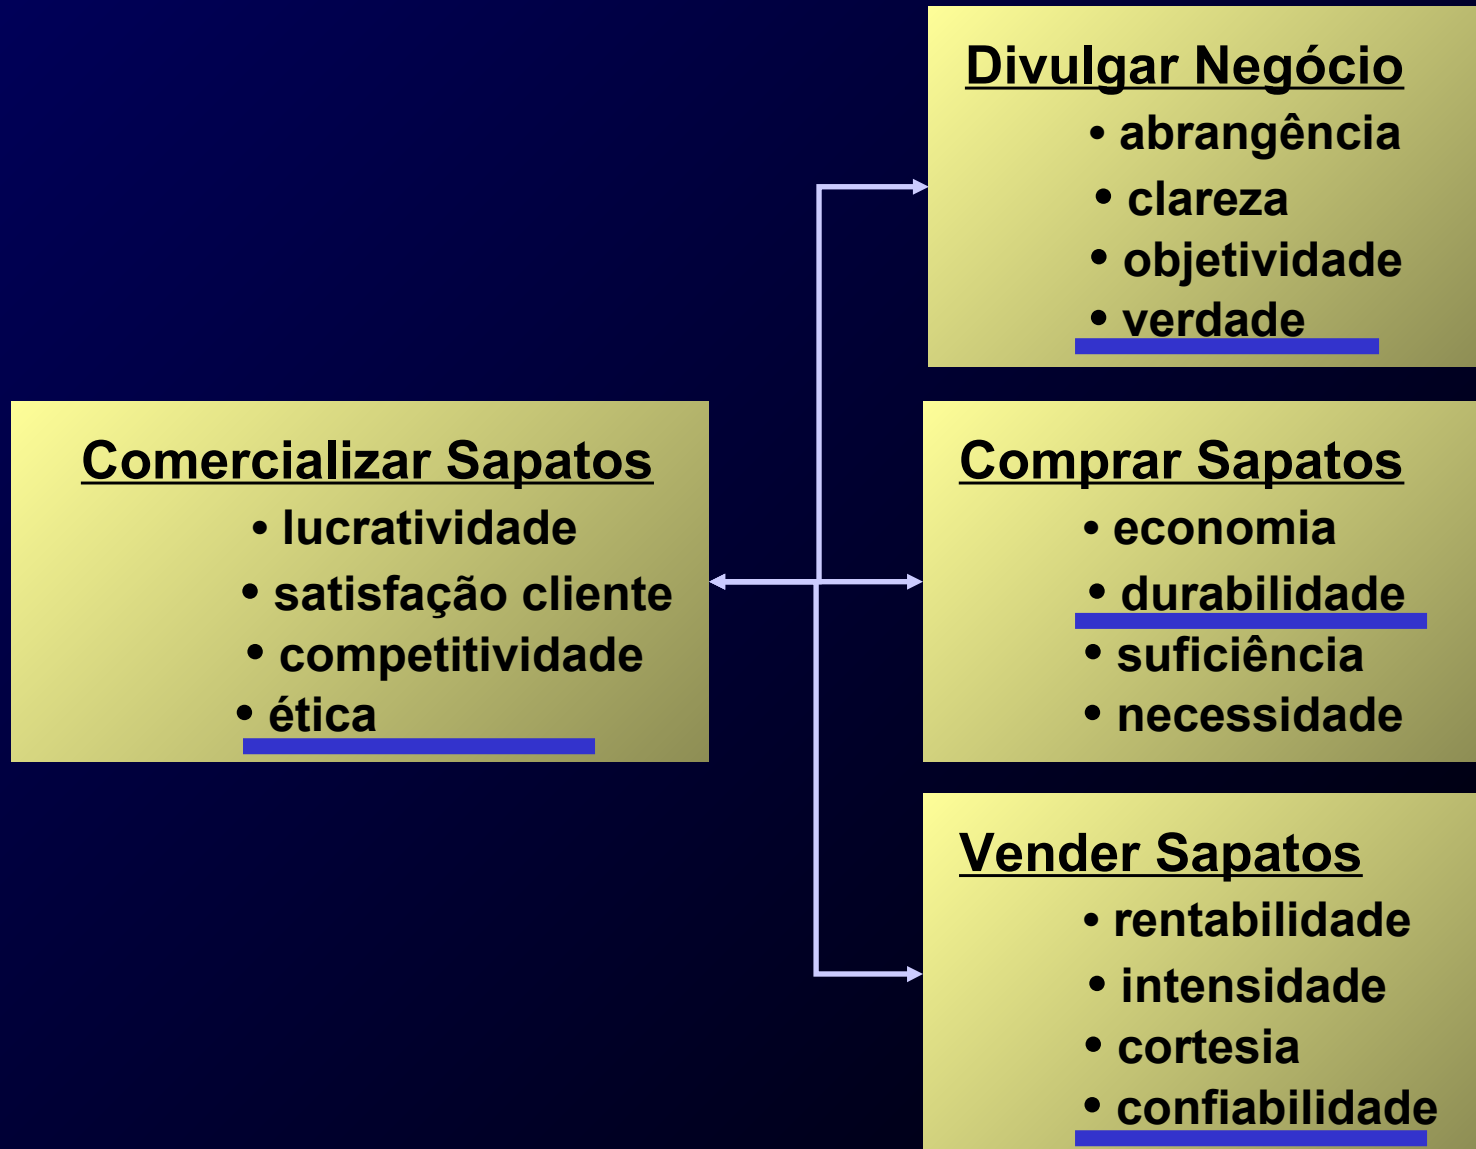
Comercializar Sapatos
• lucratividade
• satisfação cliente
• competitividade
• ética

Divulgar Negócio
• abrangência
• clareza
• objetividade
• verdade

Comprar Sapatos
• economia
• durabilidade
• suficiência
• necessidade

Vender Sapatos
• rentabilidade
• intensidade
• cortesia
• confiabilidade